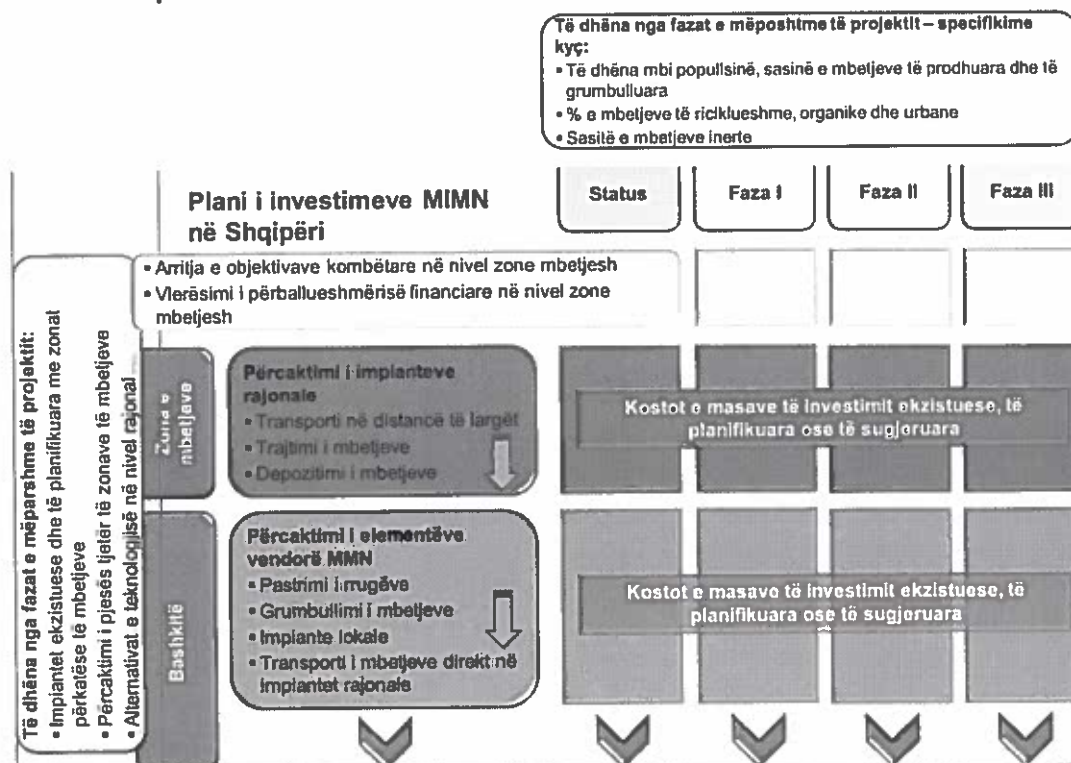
Të dhëna nga fazat e mëposhtme të projektit – specifikime kyç:
• Të dhëna mbi popullsinë, sasinë e mbetjeve të prodhuara dhe të grumbulluara
• % e mbetjeve të riciklueshme, organike dhe urbane
• Sasitë e mbetjeve inerte

Plani i investimeve MIMN në Shqipëri

| Status | Faza I | Faza II | Faza III |
|---|---|---|---|

• Arritja e objektivave kombëtare në nivel zone mbetjesh
• Vlerësimi i përballueshmërisë financiare në nivel zone mbetjesh

Të dhëna nga fazat e mëparshme të projektit:
• Impiantet ekzistuese dhe të planifikuara me zonat përkatëse të mbetjeve
• Përcaktimi i pjesës tjetër të zonave të mbetjeve
• Alternativat e teknologjisë në nivel rajonal

Zona e mbetjeve

Përcaktimi i impianteve rajonale
• Transporti në distancë të largët
• Trajtimi i mbetjeve
• Depozitimi i mbetjeve

Kostot e masave të investimit ekzistuese, të planifikuara ose të sugjeruara

Bashkitë

Përcaktimi i elementëve vendorë MMN
• Pastrimi i rrugëve
• Grumbullimi i mbetjeve
• Impiante lokale
• Transporti i mbetjeve direkt në impiantet rajonale

Kostot e masave të investimit ekzistuese, të planifikuara ose të sugjeruara